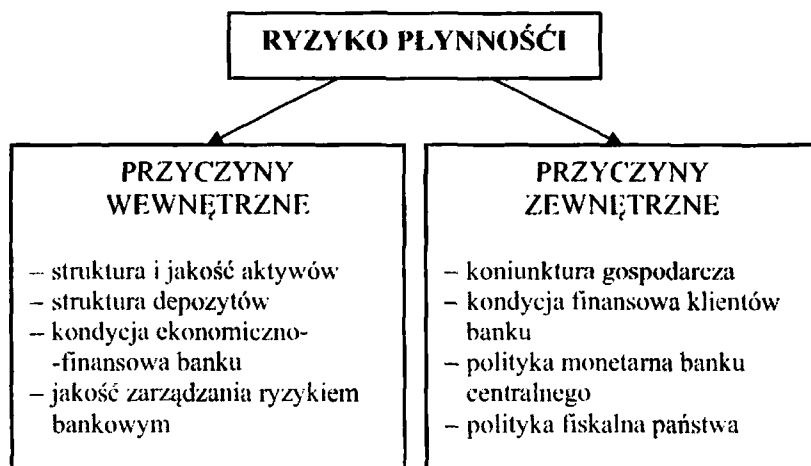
RYZYKO PŁYNNOŚCI

PRZYCZYNY WEWNĘTRZNE

– struktura i jakość aktywów
– struktura depozytów
– kondycja ekonomiczno-finansowa banku
– jakość zarządzania ryzykiem bankowym

PRZYCZYNY ZEWNĘTRZNE

– koniunktura gospodarcza
– kondycja finansowa klientów banku
– polityka monetarna banku centralnego
– polityka fiskalna państwa